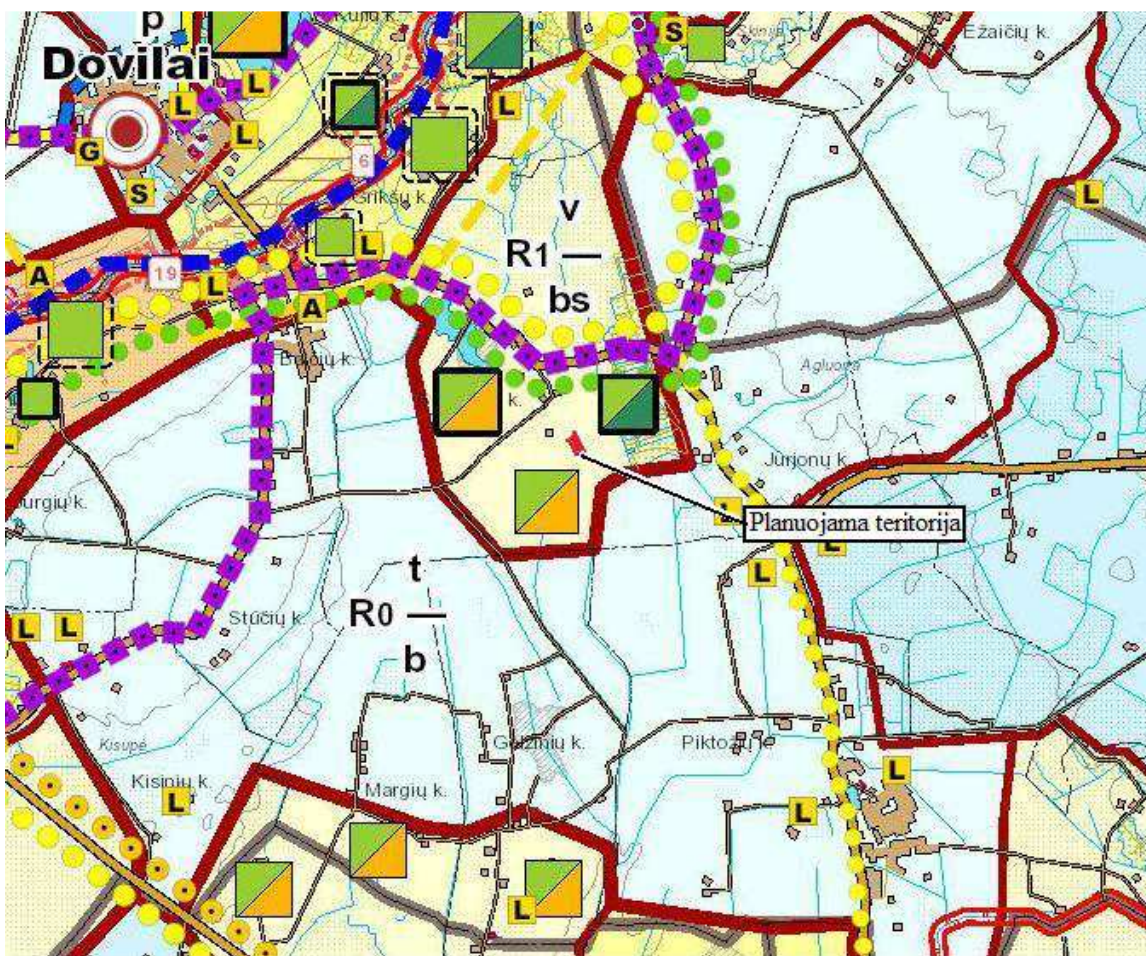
p
Kulių k.
S
Ežaičių k.
Dovilai
L
L
L
G
L
6
S
Grikšų k.
L
v
R1 —
bs
L
A
19
L
A
Brūžų k.
k.
Agluona
Jūrjonų k.
Purgių k.
Planuojama teritorija
L
L
t
R0 —
b
L
L
Stūčių k.
Kisupė
Gedžinių k.
Piktožių k.
L
Kisinių k.
L
Margių k.
L
L